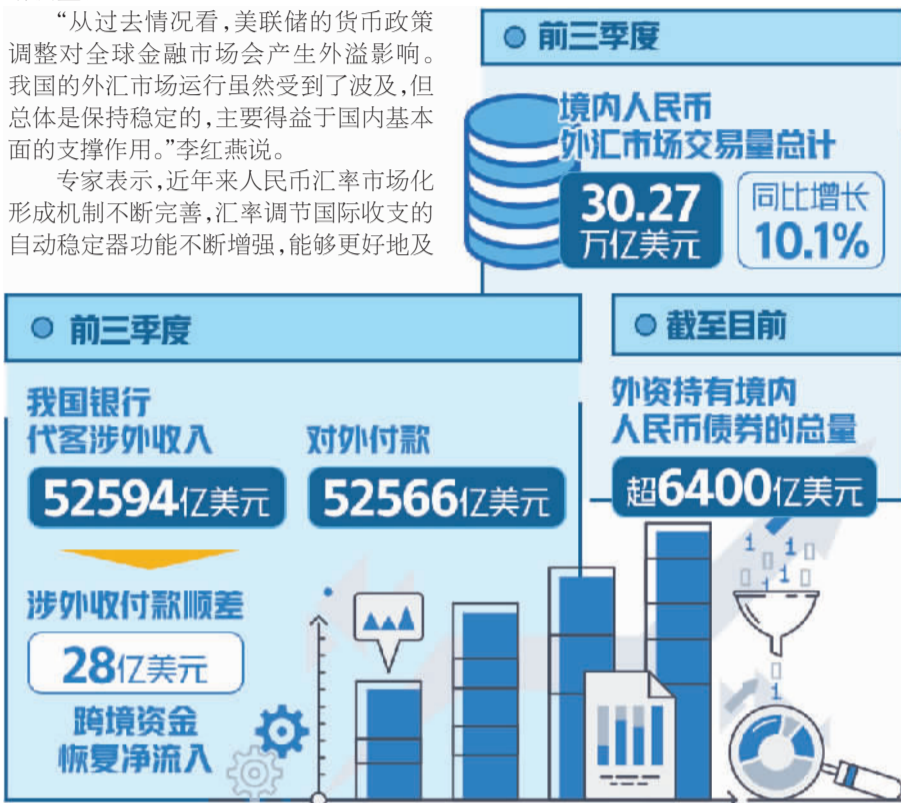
“从过去情况看，美联储的货币政策调整对全球金融市场会产生外溢影响。我国的外汇市场运行虽然受到了波及，但总体是保持稳定的，主要得益于国内基本面的支撑作用。”李红燕说。

专家表示，近年来人民币汇率市场化形成机制不断完善，汇率调节国际收支的自动稳定器功能不断增强，能够更好地及

前三季度

境内人民币外汇市场交易量总计

30.27万亿美元

同比增长10.1%

前三季度

我国银行代客涉外收入

52594亿美元

对外付款

52566亿美元

涉外收付款顺差

28亿美元

跨境资金恢复净流入

截至目前

外资持有境内人民币债券的总量

超6400亿美元